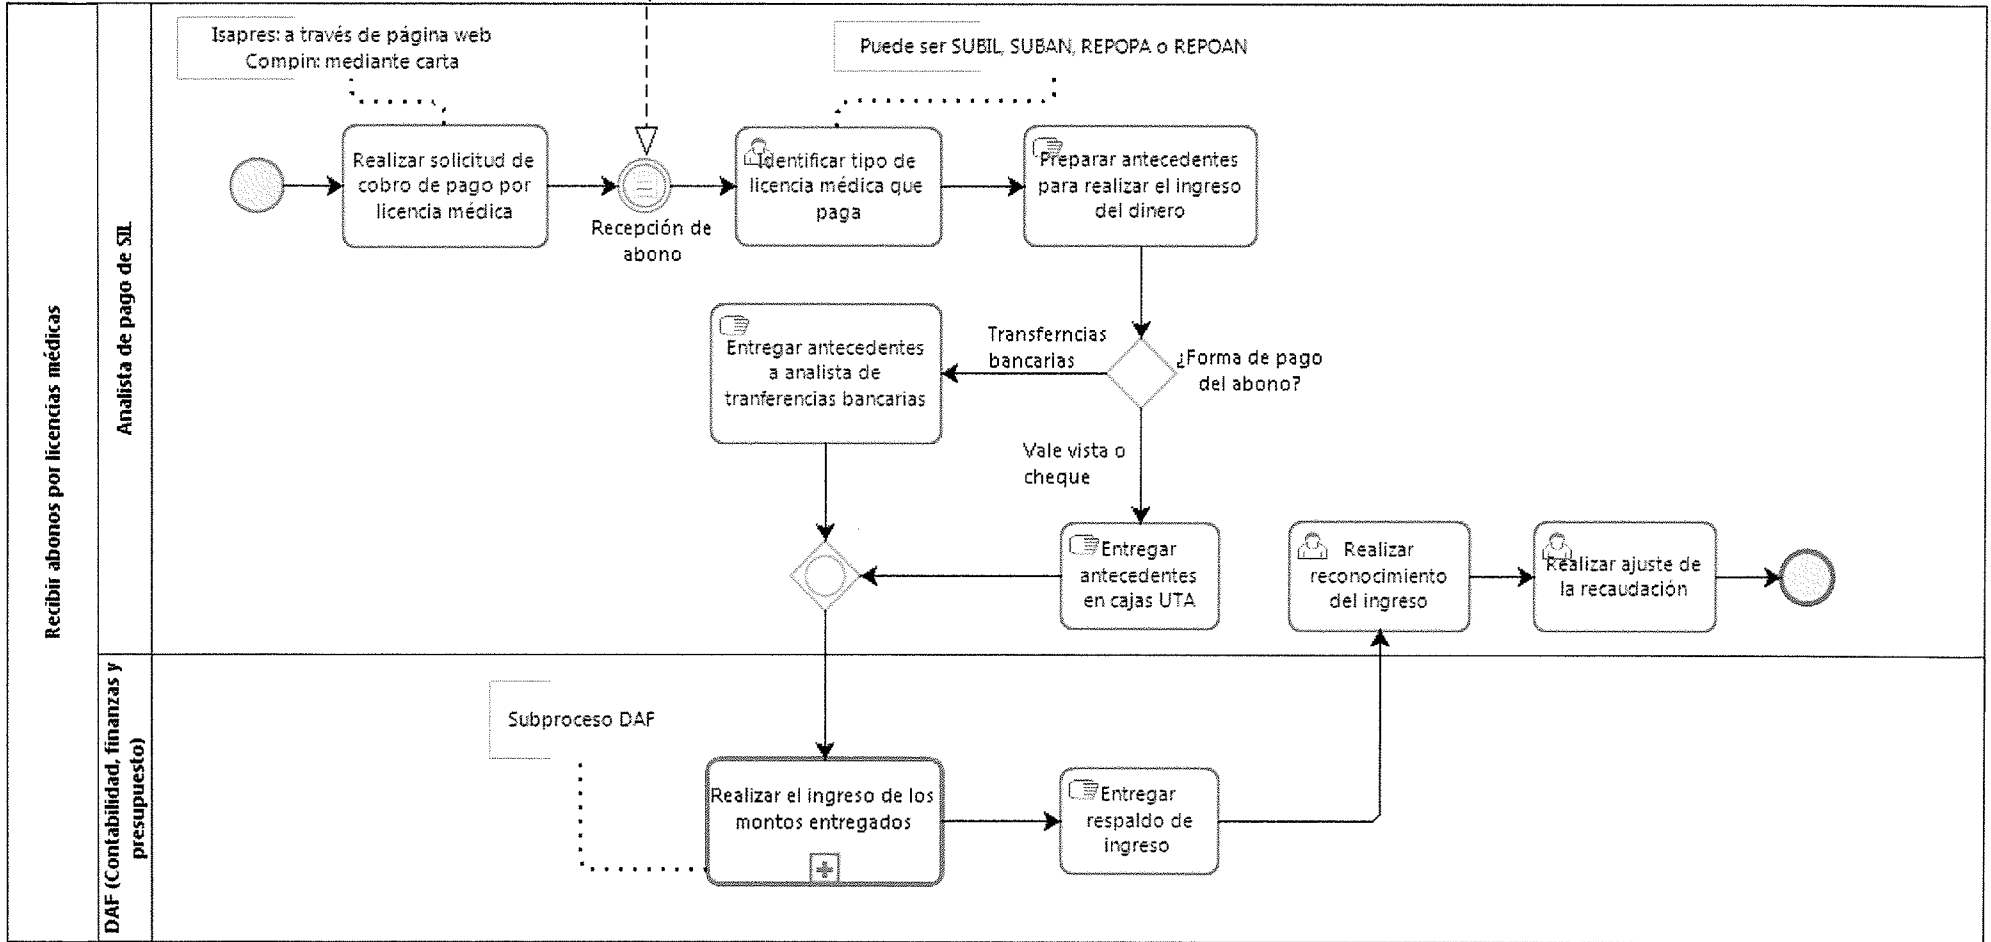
Recibir abonos por licencias médicas

Analista de pago de SIL

Isapres: a través de página web
Compin: mediante carta

Puede ser SUBIL, SUBAN, REPOPA o REPOAN

Realizar solicitud de cobro de pago por licencia médica

Recepción de abono

Identificar tipo de licencia médica que paga

Preparar antecedentes para realizar el ingreso del dinero

Entregar antecedentes a analista de tranferencias bancarias

Transferncias bancarias

¿Forma de pago del abono?

Vale vista o cheque

Entregar antecedentes en cajas UTA

Realizar reconocimiento del ingreso

Realizar ajuste de la recaudación

DAF (Contabilidad, finanzas y presupuesto)

Subproceso DAF

Realizar el ingreso de los montos entregados

Entregar respaldo de ingreso